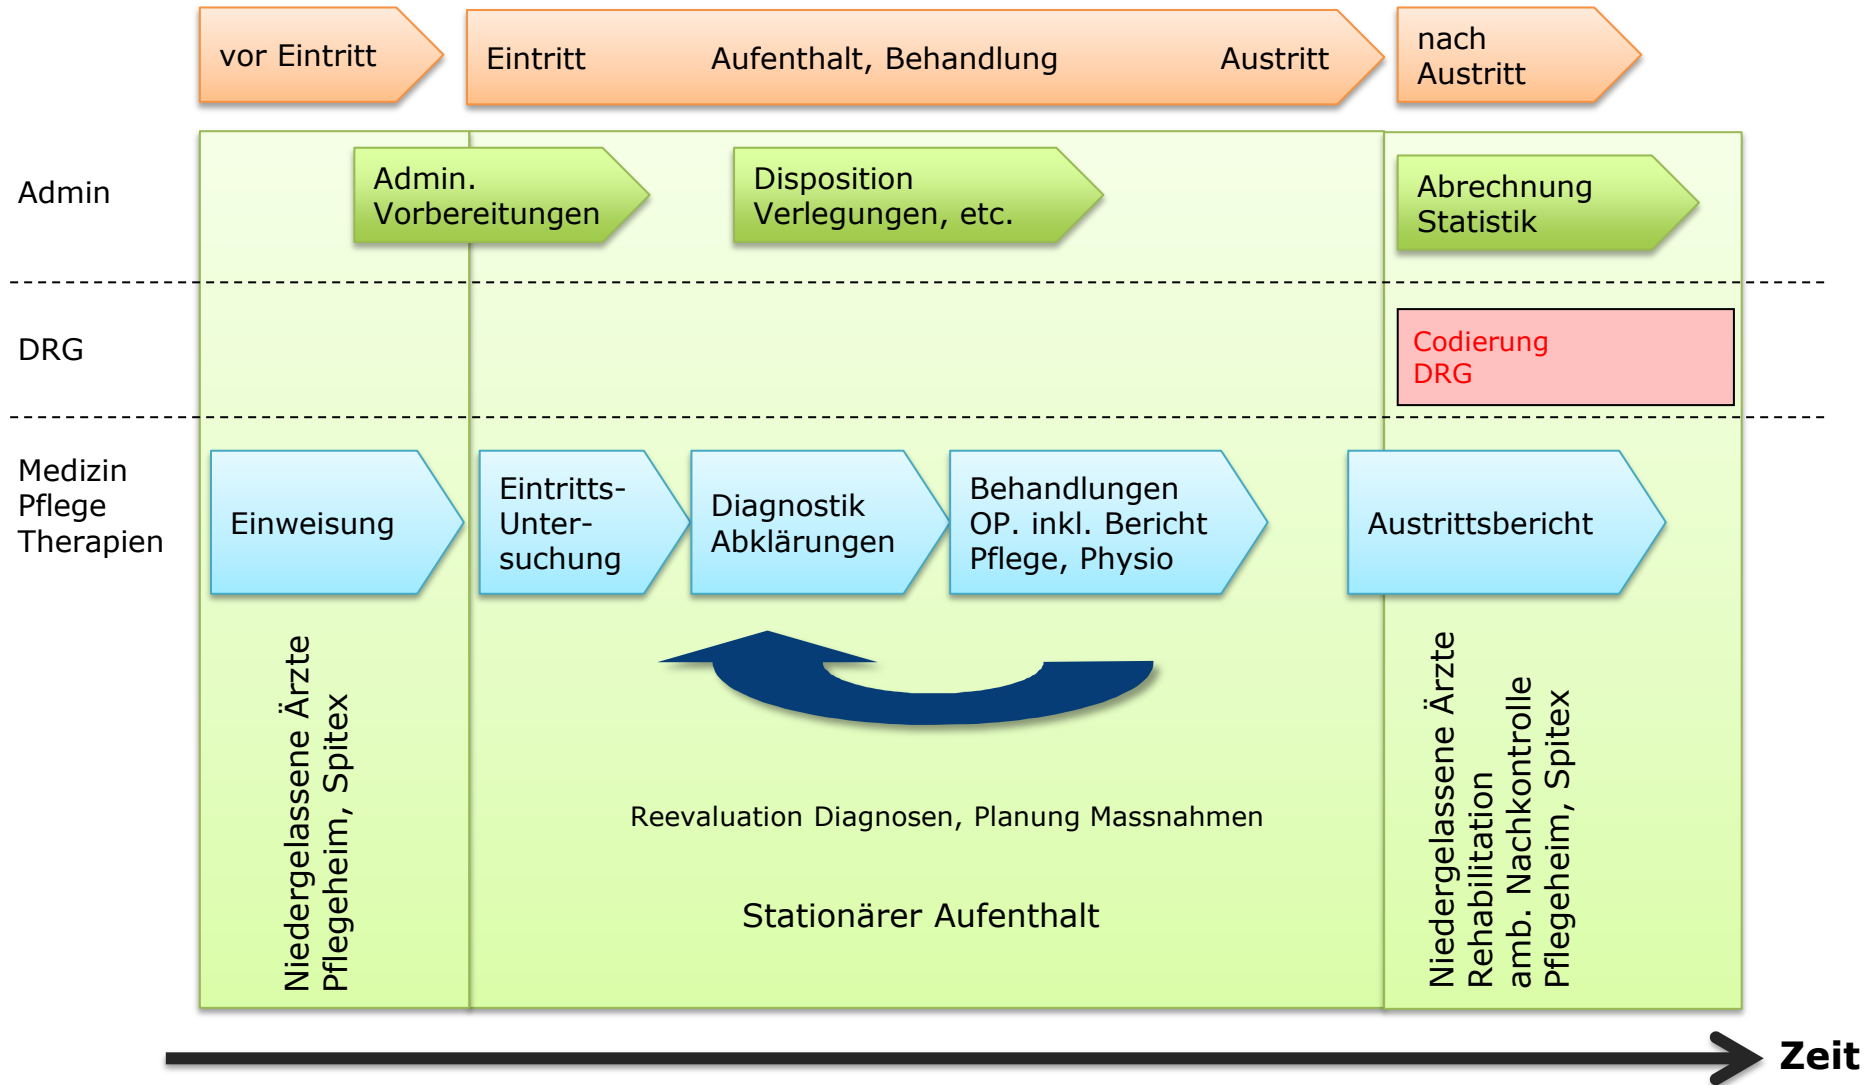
vor Eintritt

Eintritt Aufenthalt, Behandlung Austritt

nach Austritt

Admin

Admin. Vorbereitungen

Disposition Verlegungen, etc.

Abrechnung Statistik

DRG

Codierung DRG

Medizin Pflege Therapien

Einweisung

Eintritts-Untersuchung

Diagnostik Abklärungen

Behandlungen OP. inkl. Bericht Pflege, Physio

Austrittsbericht

Niedergelassene Ärzte Pflegeheim, Spitex

Reevaluation Diagnosen, Planung Massnahmen

Stationärer Aufenthalt

Niedergelassene Ärzte Rehabilitation amb. Nachkontrolle Pflegeheim, Spitex

Zeit